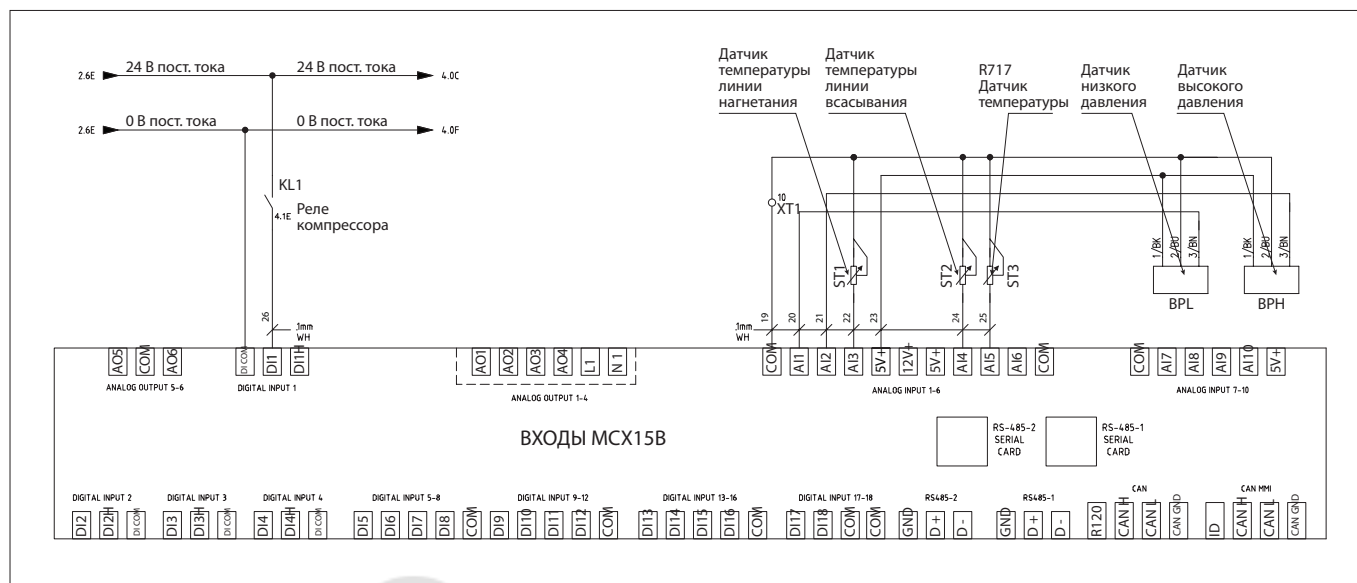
2.6E 24 В пост. тока 24 В пост. тока 4.0C

2.6E 0 В пост. тока 0 В пост. тока 4.0F

KL1

4.1E Реле компрессора

26

.1mm WH

Датчик температуры линии нагнетания

Датчик температуры линии всасывания

R717 Датчик температуры

Датчик низкого давления

Датчик высокого давления

10 XT1

ST1

ST2

ST3

1/BK 2/BU 3/BN

1/BK 2/BU 3/BN

BPL

BPH

19 20 21 22 23 24 25

.1mm WH

AO5 COM AO6

ANALOG OUTPUT 5-6

DI COM DI1 DI1H

DIGITAL INPUT 1

AO1 AO2 AO3 AO4 L1 N1

ANALOG OUTPUT 1-4

COM AI1 AI2 AI3 5V+ 12V+ 5V+ AI4 AI5 AI6 COM

ANALOG INPUT 1-6

COM AI7 AI8 AI9 AI10 5V+

ANALOG INPUT 7-10

ВХОДЫ MCX15B

RS-485-2 SERIAL CARD

RS-485-1 SERIAL CARD

DIGITAL INPUT 2

DI2 DI2H DI COM

DIGITAL INPUT 3

DI3 DI3H DI COM

DIGITAL INPUT 4

DI4 DI4H DI COM

DIGITAL INPUT 5-8

DI5 DI6 DI7 DI8 COM

DIGITAL INPUT 9-12

DI9 DI10 DI11 DI12 COM

DIGITAL INPUT 13-16

DI13 DI14 DI15 DI16 COM

DIGITAL INPUT 17-18

DI17 DI18 COM COM

RS485-2

GND D+ D-

RS485-1

GND D+ D-

CAN

R120 CAN H CAN L CAN GND

CAN MMI

ID CAN H CAN L CAN GND